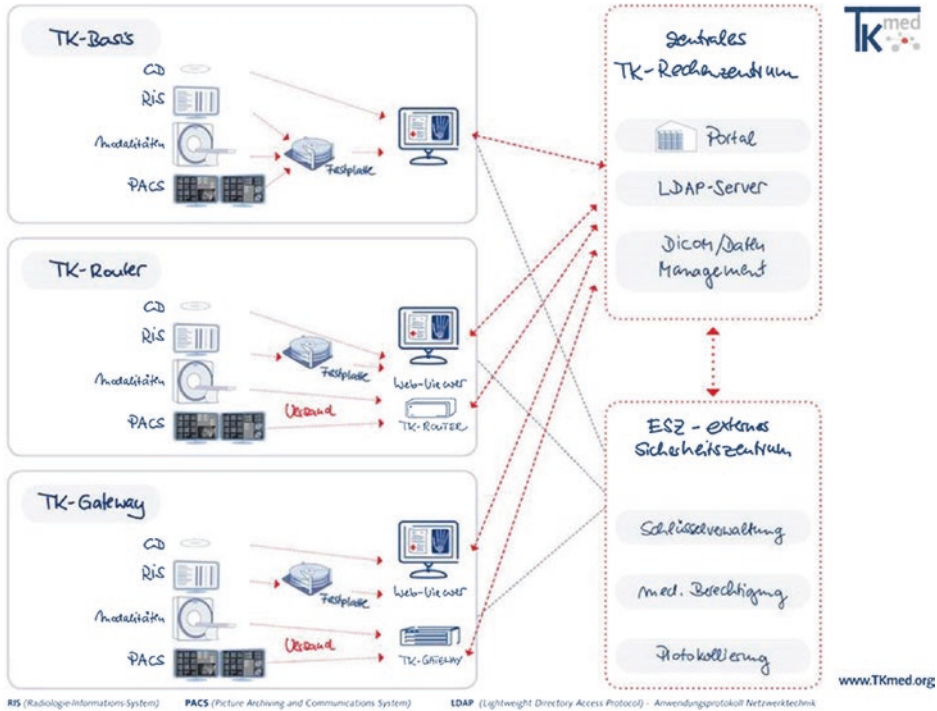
TK-Basis

CD
RiS
Modalitäten
PACS
Festplatte

TK-Router

CD
RiS
Modalitäten
PACS
Festplatte
Web-Viewer
Versand
TK-ROUTER

TK-Gateway

CD
RiS
Modalitäten
PACS
Festplatte
Web-Viewer
Versand
TK-GATEWAY

zentrales TK-Rechenzentrum

Portal
LDAP-Server
Dicom/Daten Management

ESZ - externes Sicherheitszentrum

Schlüsselverwaltung
med. Berechtigung
Protokollierung

TK med

www.TKmed.org

RIS (Radiologie-Informations-System) PACS (Picture Archiving and Communications System) LDAP (Lightweight Directory Access Protocol) - Anwendungsprotokoll Netzwerktechnik